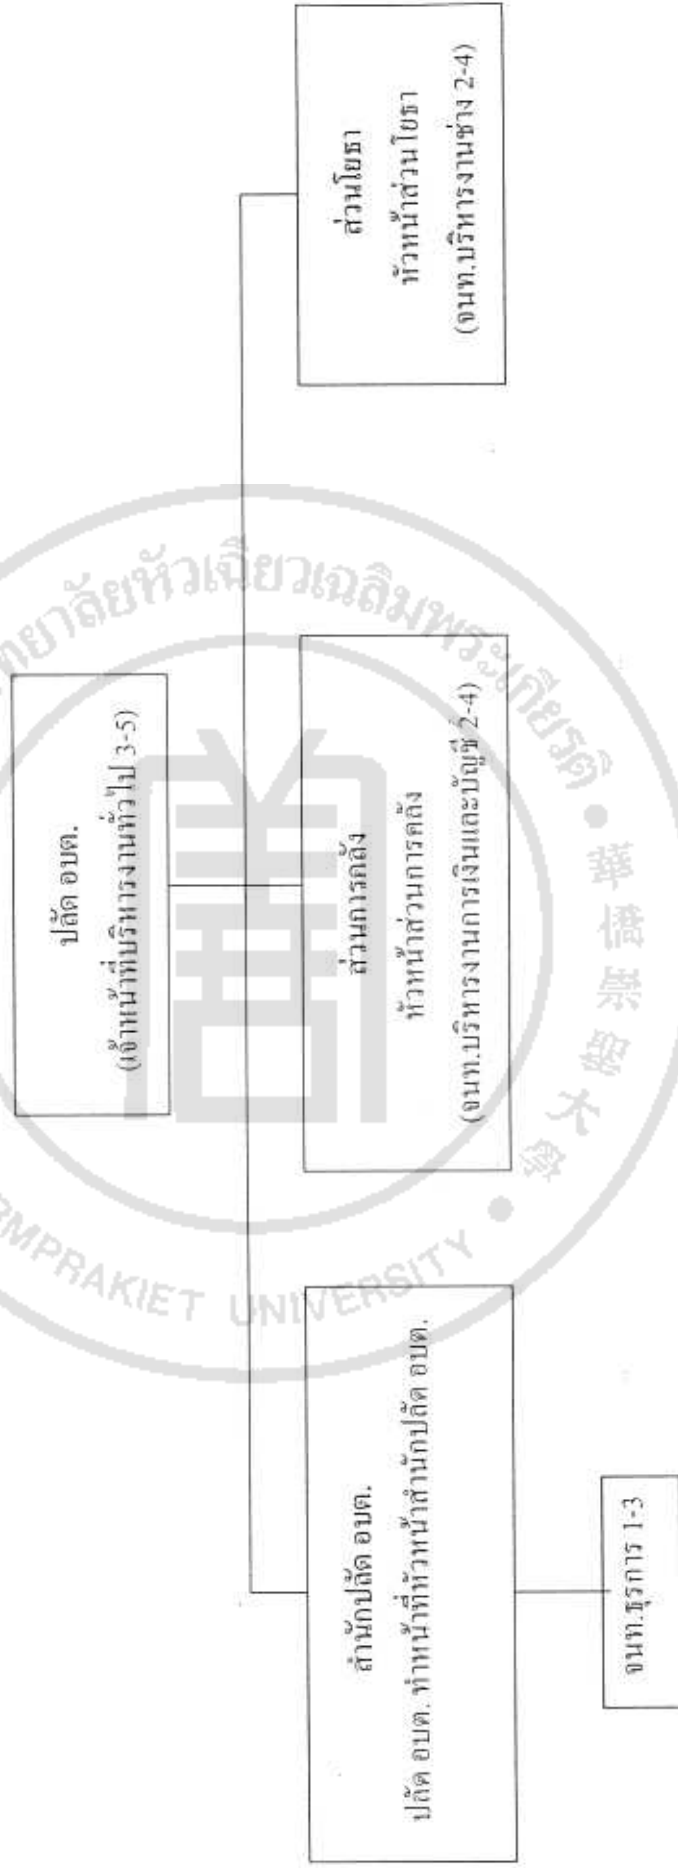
ปลัด อบต.
(เจ้าหน้าที่บริหารงานทั่วไป 3-5)

สำนักปลัด อบต.
ปลัด อบต. ทำหน้าที่หัวหน้าสำนักปลัด อบต.

จนท.ธุรการ 1-3

ส่วนการคลัง
หัวหน้าส่วนการคลัง
(จนท.บริหารงานการเงินและบัญชี 2-4)

ส่วนโยธา
หัวหน้าส่วนโยธา
(จนท.บริหารงานช่าง 2-4)

มหาวิทยาลัยหัวเฉียวเฉลิมพระเกียรติ • 華僑崇聖大學 • HUACHIEW CHALERMPRAKIET UNIVERSITY